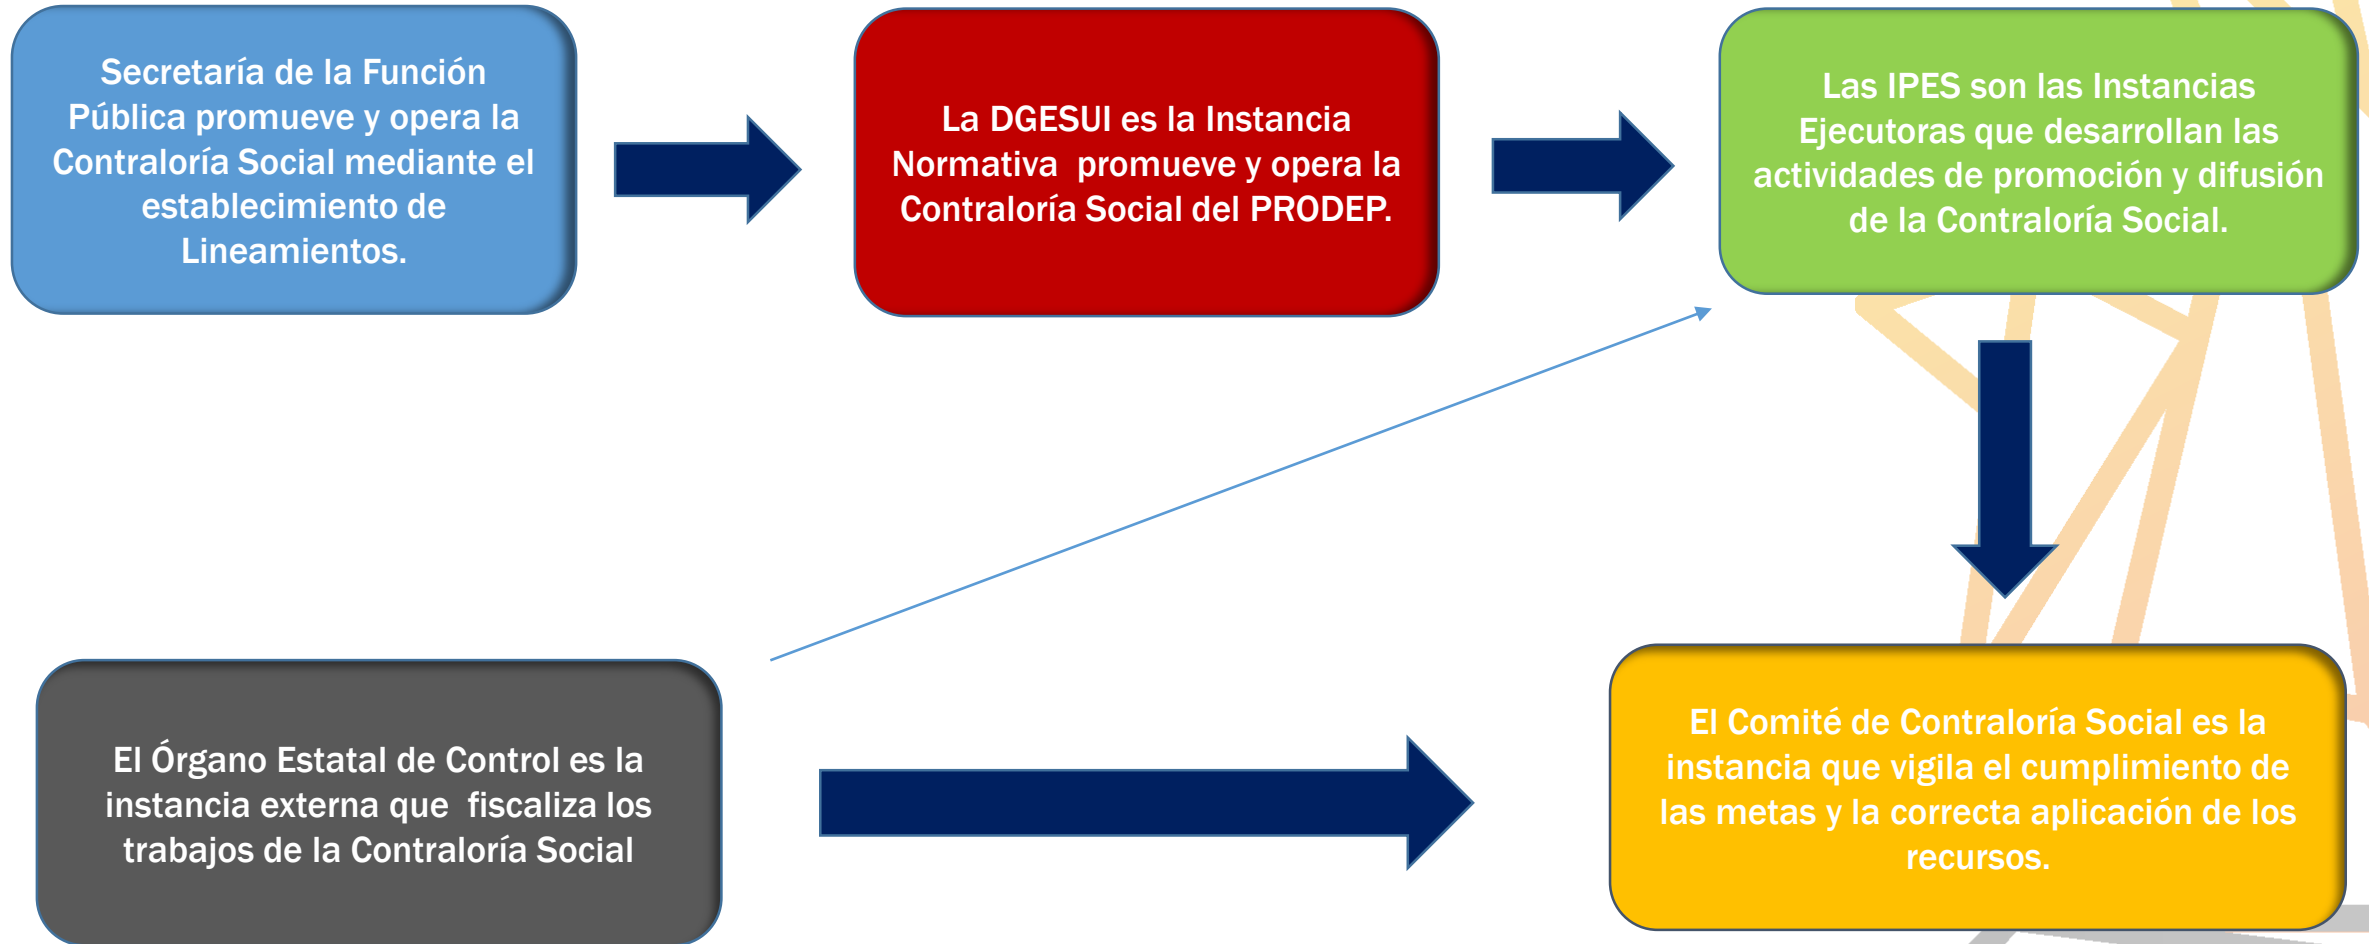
Secretaría de la Función Pública promueve y opera la Contraloría Social mediante el establecimiento de Lineamientos.

La DGESUI es la Instancia Normativa promueve y opera la Contraloría Social del PRODEP.

Las IPES son las Instancias Ejecutoras que desarrollan las actividades de promoción y difusión de la Contraloría Social.

El Órgano Estatal de Control es la instancia externa que fiscaliza los trabajos de la Contraloría Social

El Comité de Contraloría Social es la instancia que vigila el cumplimiento de las metas y la correcta aplicación de los recursos.